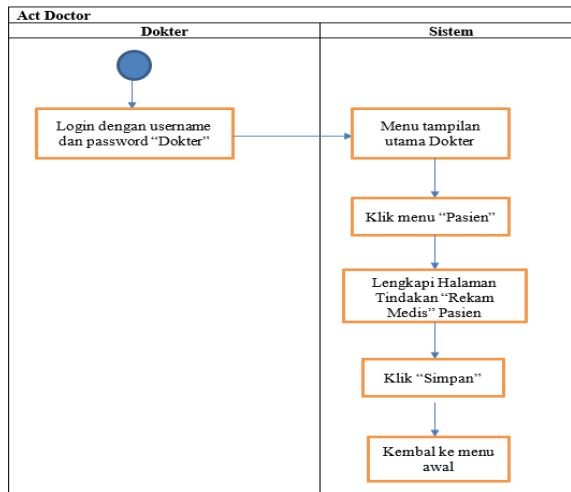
Act Doctor

Dokter

Sistem

Login dengan username dan password “Dokter”

Menu tampilan utama Dokter

Klik menu “Pasien”

Lengkapi Halaman Tindakan “Rekam Medis” Pasien

Klik “Simpan”

Kembal ke menu awal